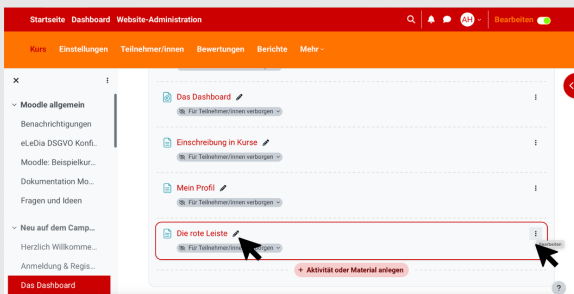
Startseite Dashboard Website-Administration

AH

Bearbeiten

Kurs Einstellungen Teilnehmer/innen Bewertungen Berichte Mehr

×

Moodle allgemein

Benachrichtigungen

eLeDia DSGVO Konfi...

Moodle: Beispielkur...

Dokumentation Mo...

Fragen und Ideen

Neu auf dem Camp...

Herzlich Willkomme...

Anmeldung & Regis...

Das Dashboard

Das Dashboard

Für Teilnehmer/innen verborgen

Einschreibung in Kurse

Für Teilnehmer/innen verborgen

Mein Profil

Für Teilnehmer/innen verborgen

Die rote Leiste

Für Teilnehmer/innen verborgen

Bearbeiten

+ Aktivität oder Material anlegen

?